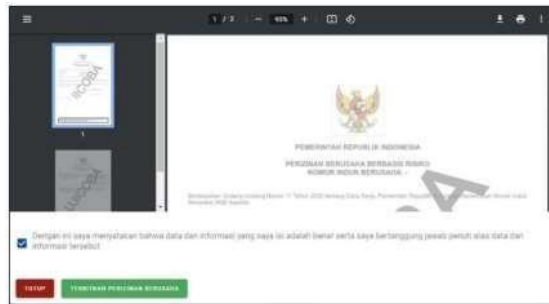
1 / 2 | — 93% + |

COBA

1

COBA

PEMERINTAH REPUBLIK INDONESIA

PERIZINAN BERUSAHA BERBASIS RISIKO
NOMOR INDUK BERUSAHA: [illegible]

Berdasarkan Undang-Undang Nomor 11 Tahun 2020 tentang Cipta Kerja, Pemerintah Republik Indonesia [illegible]

Dengan ini saya menyatakan bahwa data dan informasi yang saya isi adalah benar serta saya bertanggung jawab penuh atas data dan informasi tersebut

TUTUP | TERBITKAN PERIZINAN BERUSAHA